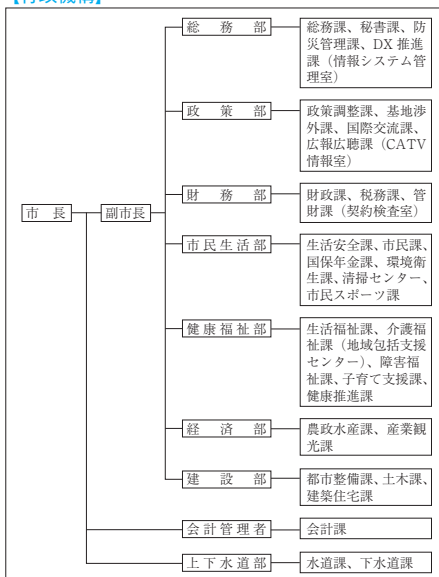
【行政機構】

市長

副市長

総務部
総務課、秘書課、防災管理課、DX推進課（情報システム管理室）

政策部
政策調整課、基地渉外課、国際交流課、広報広聴課（CATV情報室）

財務部
財政課、税務課、管財課（契約検査室）

市民生活部
生活安全課、市民課、国保年金課、環境衛生課、清掃センター、市民スポーツ課

健康福祉部
生活福祉課、介護福祉課（地域包括支援センター）、障害福祉課、子育て支援課、健康推進課

経済部
農政水産課、産業観光課

建設部
都市整備課、土木課、建築住宅課

会計管理者
会計課

上下水道部
水道課、下水道課